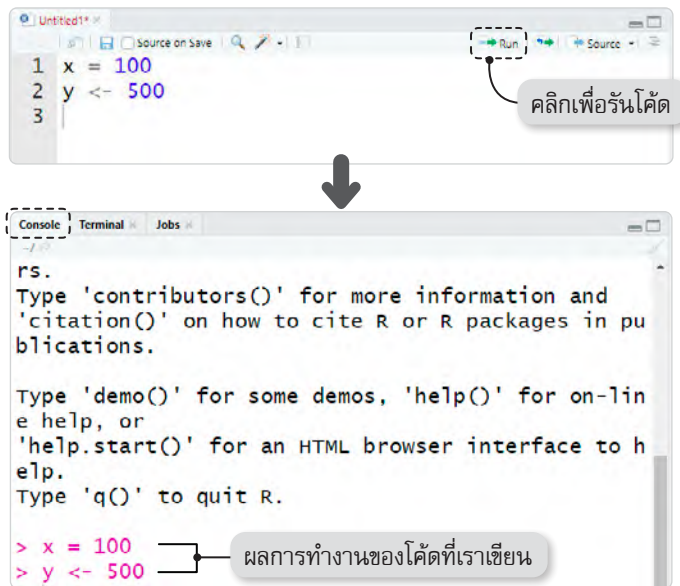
Untitled1*

Source on Save

Run

Source

1 x = 100
2 y <- 500
3

คลิกเพื่อรันโค้ด

Console Terminal Jobs

~/

rs.
Type 'contributors()' for more information and
'citation()' on how to cite R or R packages in publications.

Type 'demo()' for some demos, 'help()' for on-line help, or
'help.start()' for an HTML browser interface to help.
Type 'q()' to quit R.

> x = 100
> y <- 500

ผลการทำงานของโค้ดที่เราเขียน